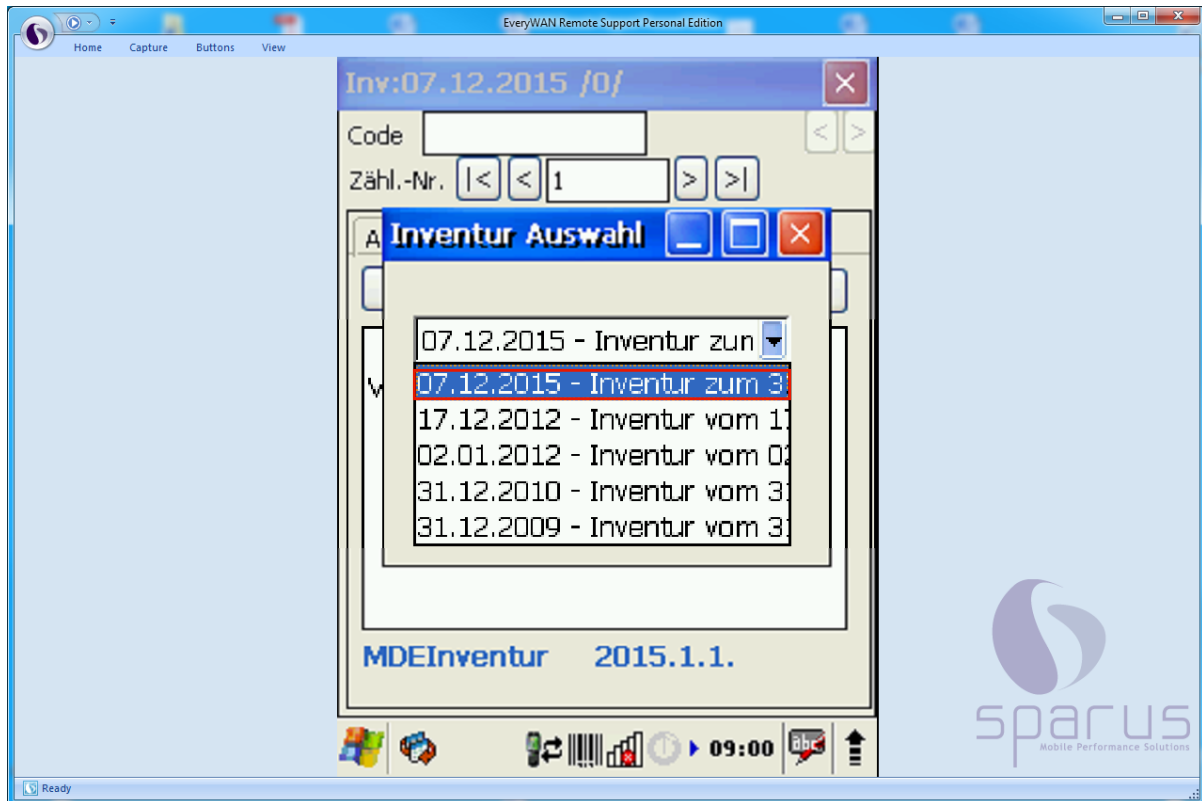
EveryWAN Remote Support Personal Edition

Home Capture Buttons View

Inv:07.12.2015 /0/

Code

Zähl.-Nr. |< < 1 > >|

A

Inventur Auswahl

07.12.2015 - Inventur zun

07.12.2015 - Inventur zum 3
17.12.2012 - Inventur vom 1
02.01.2012 - Inventur vom 0
31.12.2010 - Inventur vom 3
31.12.2009 - Inventur vom 3

V

MDEInventur 2015.1.1.

09:00

sparus
Mobile Performance Solutions

Ready